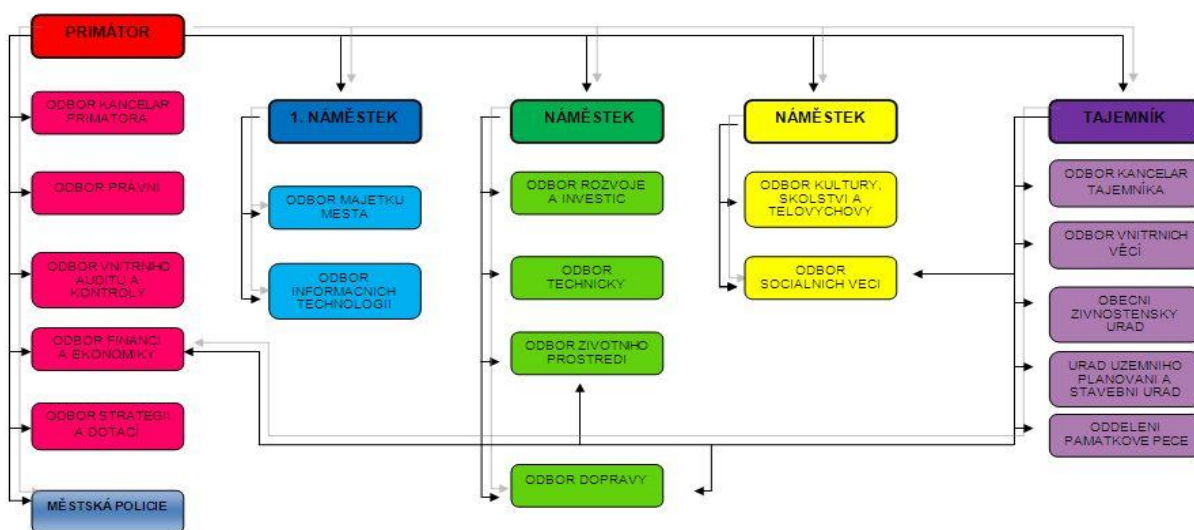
PRIMÁTOR

ODBOR KANCELAR PRIMATORA

ODBOR PRÁVNÍ

ODBOR VNITRNIHO AUDITU A KONTROLY

ODBOR FINANCI A EKONOMIKY

ODBOR STRATEGII A DOTACÍ

MĚSTSKÁ POLICIE

1. NÁMĚSTEK

ODBOR MAJETKU MESTA

ODBOR INFORMACNICH TECHNOLOGII

NÁMĚSTEK

ODBOR ROZVOJE A INVESTIC

ODBOR TECHNICKY

ODBOR ZIVOTNIHO PROSTREDI

ODBOR DOPRAVY

NÁMĚSTEK

ODBOR KULTURY, SKOLSTVI A TELOVYCHOVY

ODBOR SOCIALNICH VECI

TAJEMNÍK

ODBOR KANCELAR TAJEMNÍKA

ODBOR VNITRNICH VĚCÍ

OBECNI ZIVNOSTENSKY URAD

URAD UZEMNIHO PLANOVANI A STAVEBNI URAD

ODDELENI PAMATKOVE PECE